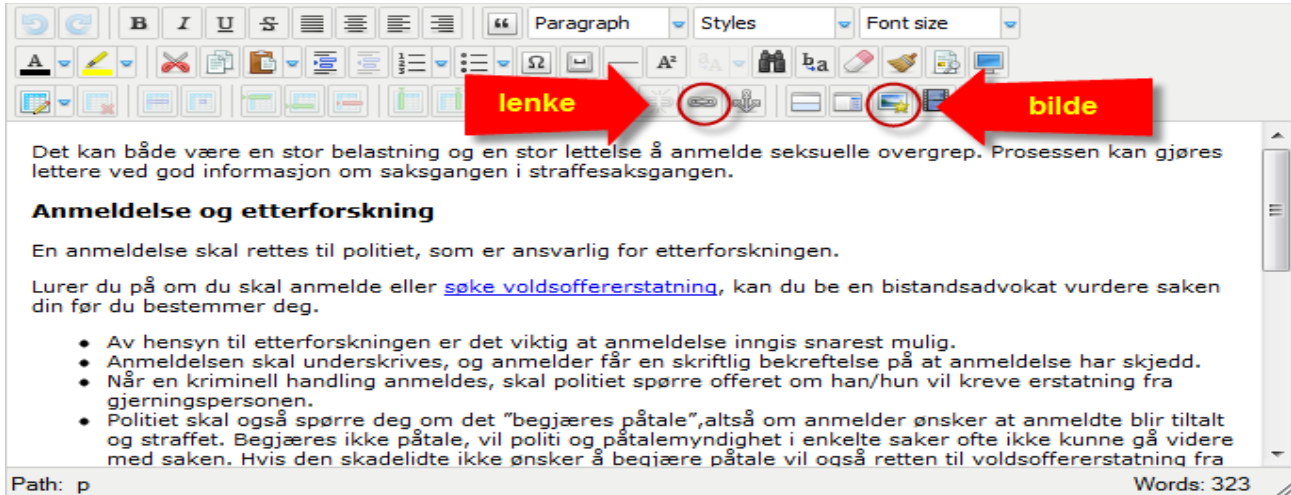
B I U S Paragraph Styles Font size

lenke bilde

Det kan både være en stor belastning og en stor lettelse å anmelde seksuelle overgrep. Prosessen kan gjøres lettere ved god informasjon om saksgangen i straffesaksgangen.

**Anmeldelse og etterforskning**

En anmeldelse skal rettes til politiet, som er ansvarlig for etterforskningen.

Lurer du på om du skal anmelde eller søke voldsoffererstatning, kan du be en bistandsadvokat vurdere saken din før du bestemmer deg.

- Av hensyn til etterforskningen er det viktig at anmeldelse inngis snarest mulig.
- Anmeldelsen skal underskrives, og anmelder får en skriftlig bekreftelse på at anmeldelse har skjedd.
- Når en kriminell handling anmeldes, skal politiet spørre offeret om han/hun vil kreve erstatning fra gjerningspersonen.
- Politiet skal også spørre deg om det "begjæres påtale",altså om anmelder ønsker at anmeldte blir tiltalt og straffet. Begjæres ikke påtale, vil politi og påtalemyndighet i enkelte saker ofte ikke kunne gå videre med saken. Hvis den skadelidte ikke ønsker å begjære påtale vil også retten til voldsoffererstatning fra

Path: p

Words: 323